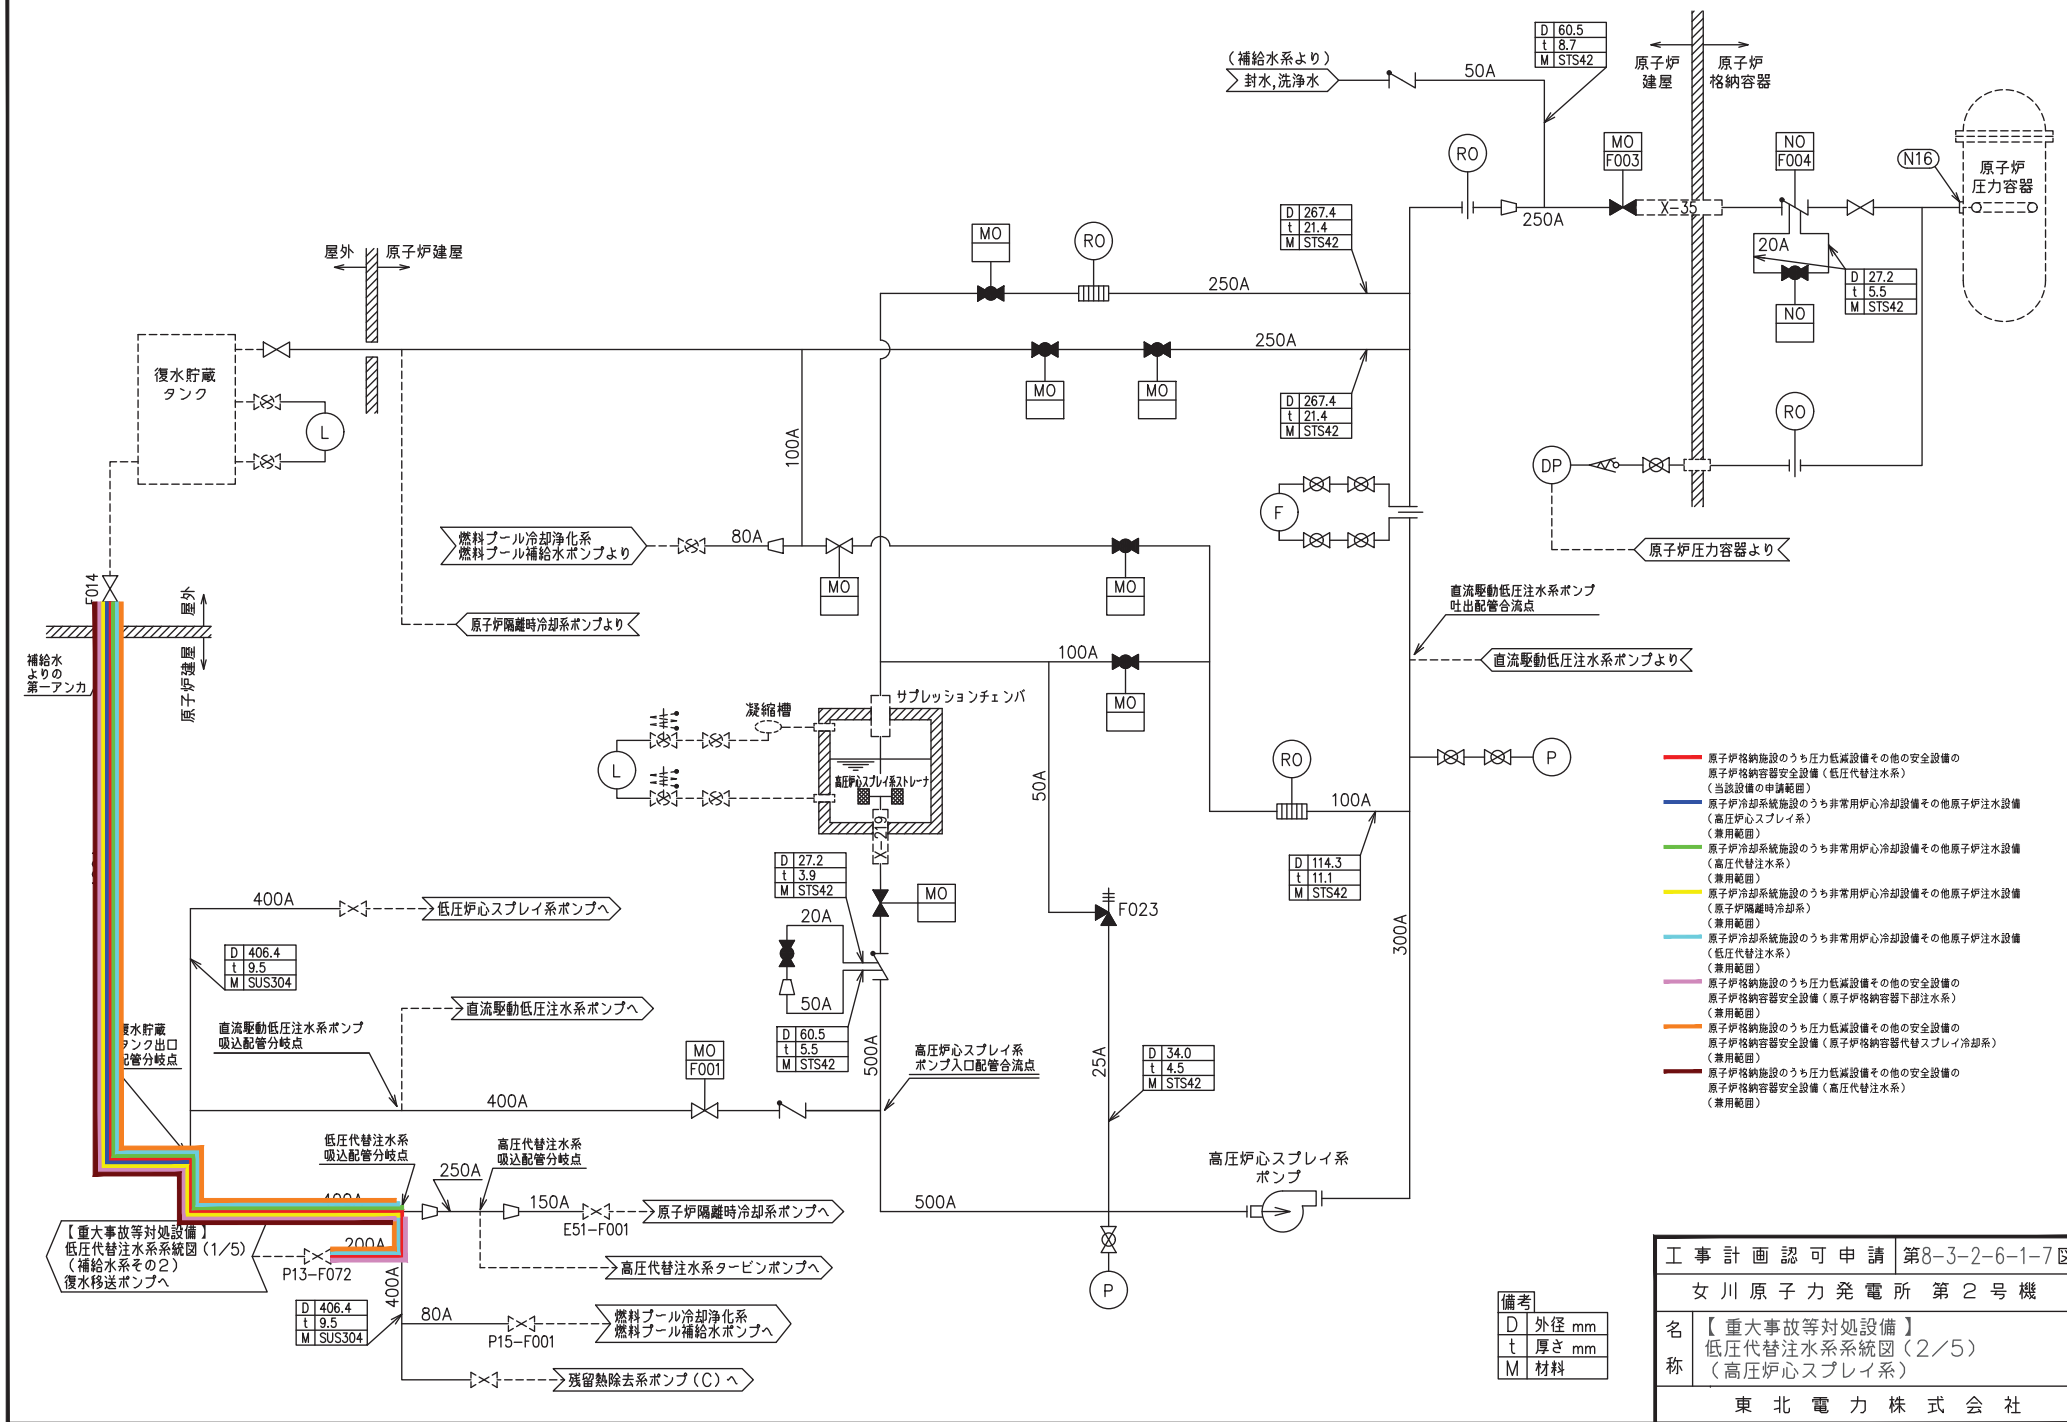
(補給水系より)
封水,洗浄水
50A

| D | 60.5 |
|---|---|
| t | 8.7 |
| M | STS42 |

原子炉建屋
原子炉格納容器

MO F003
NO F004
N16
原子炉圧力容器
RO
250A
X-35
20A

| D | 27.2 |
|---|---|
| t | 5.5 |
| M | STS42 |

NO

| D | 267.4 |
|---|---|
| t | 21.4 |
| M | STS42 |

MO
RO
250A
250A
MO
MO

| D | 267.4 |
|---|---|
| t | 21.4 |
| M | STS42 |

屋外
原子炉建屋
復水貯蔵タンク
L
100A
RO
DP
F
原子炉圧力容器より

燃料プール冷却浄化系 燃料プール補給水ポンプより
80A
MO
MO
原子炉隔離時冷却系ポンプより
F014
屋外
原子炉建屋
補給水よりの第一アンカ

直流駆動低圧注水系ポンプ吐出配管合流点
100A
直流駆動低圧注水系ポンプより
MO
サプレッションチェンバ
凝縮槽
L
高圧炉心スプレイ系ストレーナ
X-219
50A
RO
100A
P

| D | 114.3 |
|---|---|
| t | 11.1 |
| M | STS42 |

| D | 27.2 |
|---|---|
| t | 3.9 |
| M | STS42 |

MO
20A
F023
50A
300A
400A
低圧炉心スプレイ系ポンプへ

| D | 406.4 |
|---|---|
| t | 9.5 |
| M | SUS304 |

直流駆動低圧注水系ポンプへ

| D | 60.5 |
|---|---|
| t | 5.5 |
| M | STS42 |

直流駆動低圧注水系ポンプ吸込配管分岐点
復水貯蔵タンク出口配管分岐点
MO F001
500A
高圧炉心スプレイ系ポンプ入口配管合流点
25A

| D | 34.0 |
|---|---|
| t | 4.5 |
| M | STS42 |

400A
低圧代替注水系吸込配管分岐点
高圧代替注水系吸込配管分岐点
250A
150A
原子炉隔離時冷却系ポンプへ
E51-F001
500A
高圧炉心スプレイ系ポンプ
400A
200A
【重大事故等対処設備】低圧代替注水系系統図(1/5)(補給水系その2)復水移送ポンプへ
P13-F072
高圧代替注水系タービンポンプへ
P

| D | 406.4 |
|---|---|
| t | 9.5 |
| M | SUS304 |

400A
80A
P15-F001
燃料プール冷却浄化系 燃料プール補給水ポンプへ
残留熱除去系ポンプ(C)へ

原子炉格納施設のうち圧力低減設備その他の安全設備の原子炉格納容器安全設備(低圧代替注水系)(当該設備の申請範囲)
原子炉冷却系統施設のうち非常用炉心冷却設備その他原子炉注水設備(高圧炉心スプレイ系)(兼用範囲)
原子炉冷却系統施設のうち非常用炉心冷却設備その他原子炉注水設備(高圧代替注水系)(兼用範囲)
原子炉冷却系統施設のうち非常用炉心冷却設備その他原子炉注水設備(原子炉隔離時冷却系)(兼用範囲)
原子炉冷却系統施設のうち非常用炉心冷却設備その他原子炉注水設備(低圧代替注水系)(兼用範囲)
原子炉格納施設のうち圧力低減設備その他の安全設備の原子炉格納容器安全設備(原子炉格納容器下部注水系)(兼用範囲)
原子炉格納施設のうち圧力低減設備その他の安全設備の原子炉格納容器安全設備(原子炉格納容器代替スプレイ冷却系)(兼用範囲)
原子炉格納施設のうち圧力低減設備その他の安全設備の原子炉格納容器安全設備(高圧代替注水系)(兼用範囲)

| 備考 | |
|---|---|
| D | 外径 mm |
| t | 厚さ mm |
| M | 材料 |

| 工事計画認可申請 | 第8-3-2-6-1-7図 |
|---|---|
| 女川原子力発電所 第2号機 | |
| 名称 | 【重大事故等対処設備】低圧代替注水系系統図(2/5)(高圧炉心スプレイ系) |
| 東北電力株式会社 | |